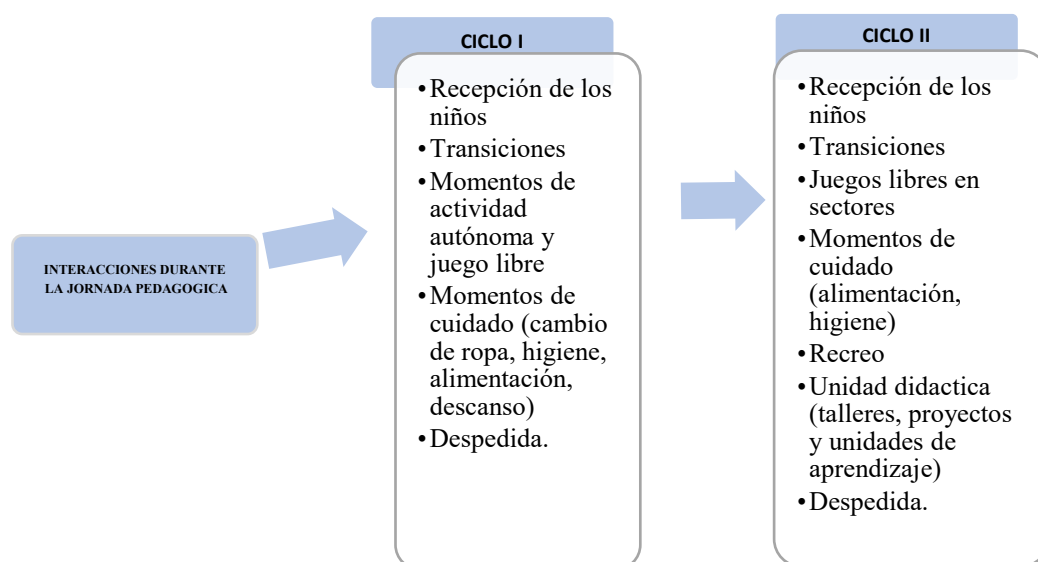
INTERACCIONES DURANTE LA JORNADA PEDAGOGICA

CICLO I

- Recepción de los niños
- Transiciones
- Momentos de actividad autónoma y juego libre
- Momentos de cuidado (cambio de ropa, higiene, alimentación, descanso)
- Despedida.

CICLO II

- Recepción de los niños
- Transiciones
- Juegos libres en sectores
- Momentos de cuidado (alimentación, higiene)
- Recreo
- Unidad didactica (talleres, proyectos y unidades de aprendizaje)
- Despedida.